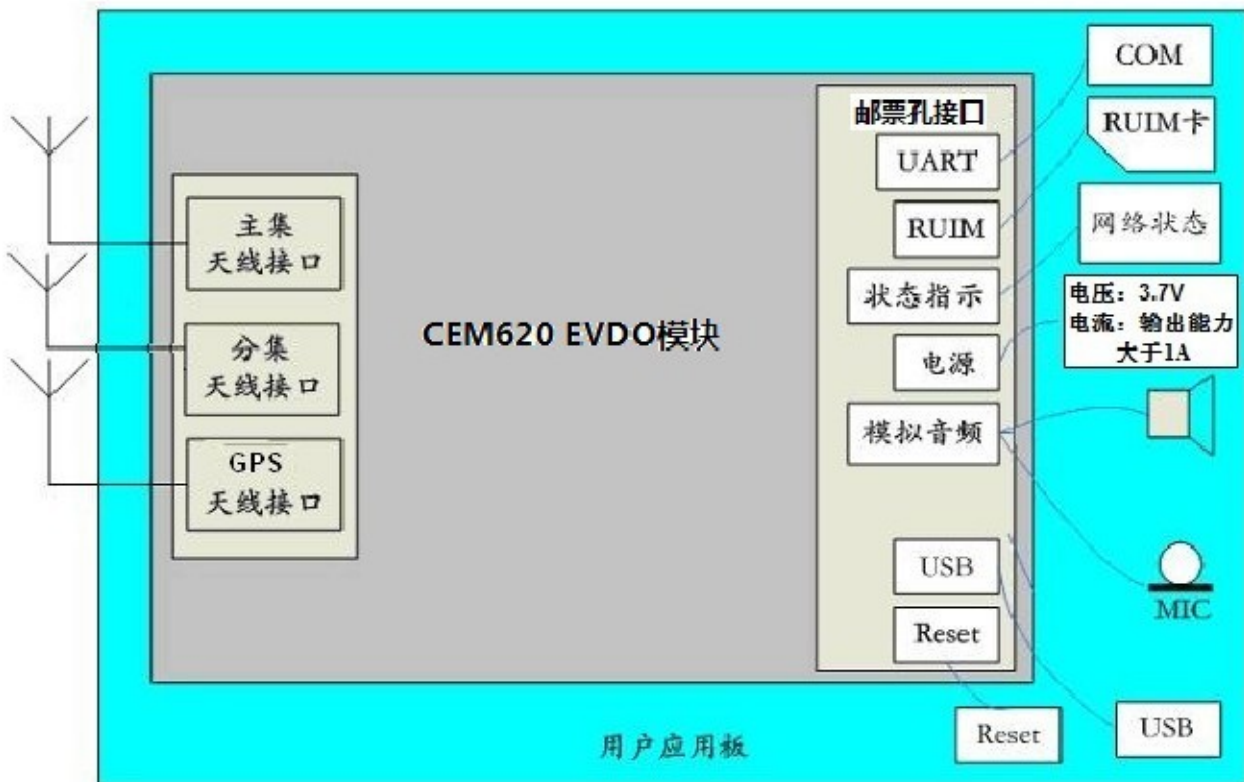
主集
天线接口

分集
天线接口

GPS
天线接口

CEM620 EVDO模块

邮票孔接口

UART

RUIM

状态指示

电源

模拟音频

USB

Reset

COM

RUIM卡

网络状态

电压：3.7V
电流：输出能力
大于1A

MIC

USB

Reset

用户应用板